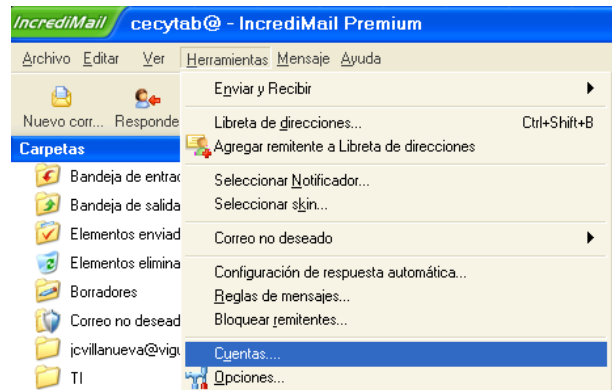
IncrediMail cecytab@ - IncrediMail Premium

Archivo Editar Ver Herramientas Mensaje Ayuda

Nuevo corr... Responde

Carpetas

Bandeja de entrad
Bandeja de salida
Elementos enviad
Elementos elimina
Borradores
Correo no desead
jcvillanueva@vigu
TI

Enviar y Recibir
Libreta de direcciones... Ctrl+Shift+B
Agregar remitente a Libreta de direcciones
Seleccionar Notificador...
Seleccionar skin...
Correo no deseado
Configuración de respuesta automática...
Reglas de mensajes...
Bloquear remitentes...
Cuentas....
Opciones...